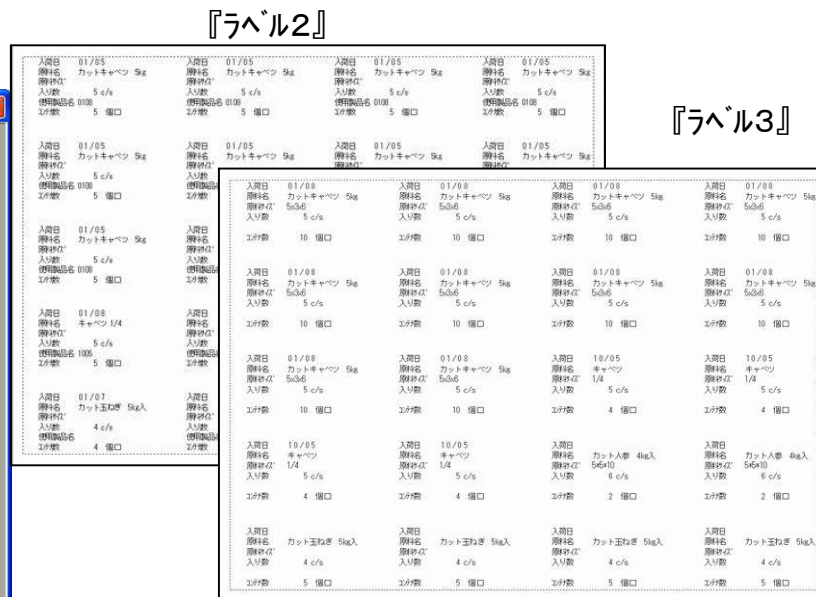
『ﾗﾍﾞﾙ2』

『ﾗﾍﾞﾙ3』

入荷日 01/05
原料名 カットキャベツ 5kg
原料ｻｲｽﾞ
入り数 5 c/s
使用製品名 0108
ｺﾝﾃﾅ数 5 個口

入荷日 01/05
原料名 カットキャベツ 5kg
原料ｻｲｽﾞ
入り数 5 c/s
使用製品名 0100
ｺﾝﾃﾅ数 5 個口

入荷日 01/05
原料名 カットキャベツ 5kg
原料ｻｲｽﾞ
入り数 5 c/s
使用製品名 0100
ｺﾝﾃﾅ数 5 個口

入荷日 01/05
原料名 カットキャベツ 5kg
原料ｻｲｽﾞ
入り数 5 c/s
使用製品名 0108
ｺﾝﾃﾅ数 5 個口

入荷日 01/05
原料名 カットキャベツ 5kg
原料ｻｲｽﾞ
入り数 5 c/s
使用製品名 0108
ｺﾝﾃﾅ数 5 個口

入荷日 01/05
原料名 カットキャベツ 5kg
原料ｻｲｽﾞ
入り数 5 c/s
使用製品名 0108
ｺﾝﾃﾅ数 5 個口

入荷日 01/08
原料名 キャベツ 1/4
原料ｻｲｽﾞ
入り数 5 c/s
使用製品名 1005
ｺﾝﾃﾅ数 5 個口

入荷日 01/07
原料名 カット玉ねぎ 5kg入
原料ｻｲｽﾞ
入り数 4 c/s
使用製品名
ｺﾝﾃﾅ数 4 個口

入荷日 01/08
原料名 カットキャベツ 5kg
原料ｻｲｽﾞ 5x3x6
入り数 5 c/s
ｺﾝﾃﾅ数 10 個口

入荷日 01/08
原料名 カットキャベツ 5kg
原料ｻｲｽﾞ 5x3x6
入り数 5 c/s
ｺﾝﾃﾅ数 10 個口

入荷日 01/08
原料名 カットキャベツ 5kg
原料ｻｲｽﾞ 5x3x6
入り数 5 c/s
ｺﾝﾃﾅ数 10 個口

入荷日 01/08
原料名 カットキャベツ 5kg
原料ｻｲｽﾞ 5x3x6
入り数 5 c/s
ｺﾝﾃﾅ数 10 個口

入荷日 01/08
原料名 カットキャベツ 5kg
原料ｻｲｽﾞ 5x3x6
入り数 5 c/s
ｺﾝﾃﾅ数 10 個口

入荷日 01/08
原料名 カットキャベツ 5kg
原料ｻｲｽﾞ 5x3x6
入り数 5 c/s
ｺﾝﾃﾅ数 10 個口

入荷日 01/08
原料名 カットキャベツ 5kg
原料ｻｲｽﾞ 5x3x6
入り数 5 c/s
ｺﾝﾃﾅ数 10 個口

入荷日 01/08
原料名 カットキャベツ 5kg
原料ｻｲｽﾞ 5x3x6
入り数 5 c/s
ｺﾝﾃﾅ数 10 個口

入荷日 01/08
原料名 カットキャベツ 5kg
原料ｻｲｽﾞ 5x3x6
入り数 5 c/s
ｺﾝﾃﾅ数 10 個口

入荷日 01/08
原料名 カットキャベツ 5kg
原料ｻｲｽﾞ 5x3x6
入り数 5 c/s
ｺﾝﾃﾅ数 10 個口

入荷日 10/05
原料名 キャベツ
原料ｻｲｽﾞ 1/4
入り数 5 c/s
ｺﾝﾃﾅ数 4 個口

入荷日 10/05
原料名 キャベツ
原料ｻｲｽﾞ 1/4
入り数 5 c/s
ｺﾝﾃﾅ数 4 個口

入荷日 10/05
原料名 キャベツ
原料ｻｲｽﾞ 1/4
入り数 5 c/s
ｺﾝﾃﾅ数 4 個口

入荷日 10/05
原料名 キャベツ
原料ｻｲｽﾞ 1/4
入り数 5 c/s
ｺﾝﾃﾅ数 4 個口

入荷日
原料名 カット人参 4kg入
原料ｻｲｽﾞ 5x5x10
入り数 6 c/s
ｺﾝﾃﾅ数 2 個口

入荷日
原料名 カット人参 4kg入
原料ｻｲｽﾞ 5x5x10
入り数 6 c/s
ｺﾝﾃﾅ数 2 個口

入荷日
原料名 カット玉ねぎ 5kg入
原料ｻｲｽﾞ
入り数 4 c/s
ｺﾝﾃﾅ数 5 個口

入荷日
原料名 カット玉ねぎ 5kg入
原料ｻｲｽﾞ
入り数 4 c/s
ｺﾝﾃﾅ数 5 個口

入荷日
原料名 カット玉ねぎ 5kg入
原料ｻｲｽﾞ
入り数 4 c/s
ｺﾝﾃﾅ数 5 個口

入荷日
原料名 カット玉ねぎ 5kg入
原料ｻｲｽﾞ
入り数 4 c/s
ｺﾝﾃﾅ数 5 個口